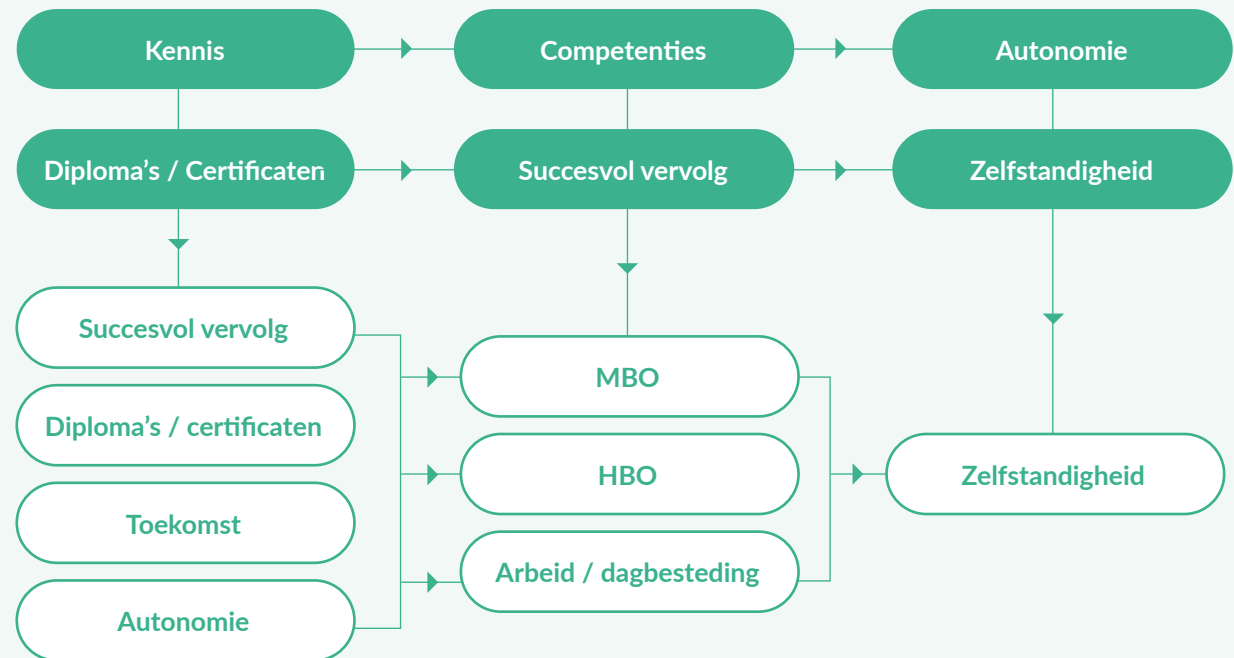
Kennis

Competenties

Autonomie

Diploma’s / Certificaten

Succesvol vervolg

Zelfstandigheid

Succesvol vervolg

Diploma’s / certificaten

Toekomst

Autonomie

MBO

HBO

Arbeid / dagbesteding

Zelfstandigheid